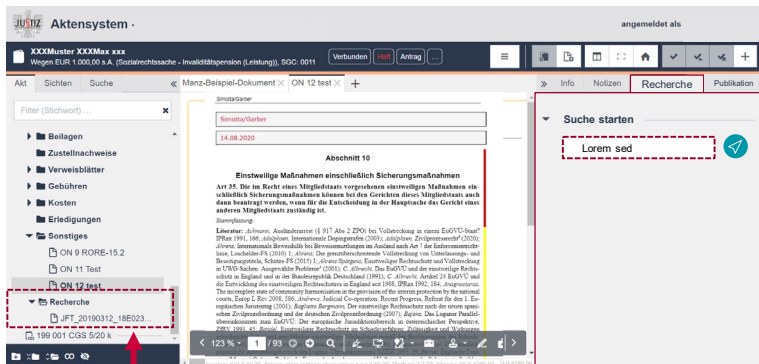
JUSTIZ Aktensystem · angemeldet als

XXXMuster XXXMax xxx
Wegen EUR 1.000,00 s.A. (Sozialrechtssache - Invaliditätspension (Leistung)), SGC: 0011

Verbunden Haft Antrag ...

Akt Sichten Suche «

Filter (Stichwort) ...

Beilagen
Zustellnachweise
Verweisblätter
Gebühren
Kosten
Erledigungen
Sonstiges
ON 9 RORE-15.2
ON 11 Test
ON 12 test
Recherche
JFT_20190312_18E023...
199 001 CGS 5/20 k

Manz-Beispiel-Dokument × ON 12 test × +

Simotta/Garber

Simotta/Garber

14.08.2020

Abschnitt 10

Einstweilige Maßnahmen einschließlich Sicherungsmaßnahmen

Art 35. Die im Recht eines Mitgliedstaats vorgesehenen einstweiligen Maßnahmen einschließlich Sicherungsmaßnahmen können bei den Gerichten dieses Mitgliedstaats auch dann beantragt werden, wenn für die Entscheidung in der Hauptsache das Gericht eines anderen Mitgliedstaats zuständig ist.

Stammfassung.

Literatur: Achmann, Ausländerarrest (§ 917 Abs 2 ZPO) bei Vollstreckung in einem EuGVÜ-Staat? IPRax 1991, 166; Adolphsen, Internationale Dopingstrafen (2003); Adolphsen, Zivilprozessrecht (2020); Alvarez, Internationale Beweissicherung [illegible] 2 der Enforcement-Richtlinie, Lochhelder-FS (2010) 1; Alvarez, Der grenzüberschreitende Rechtsschutz und Vollstreckung von Unterlassungs- und Beseitigungstiteln, Schütze-FS (2015) 1; Alvarez/Spangenberg, Einstweiliger Rechtsschutz und Vollstreckung in UWG-Sachen. Ausgewählte Probleme" (2001); C. Albrecht, Das EuGVÜ und der einstweilige Rechtsschutz in England und in der Bundesrepublik Deutschland (1991); C. Albrecht, Artikel 24 EuGVÜ und die Entwicklung des einstweiligen Rechtsschutzes in England seit 1998, IPRax 1992, 184; Anagnostaras, The incomplete state of community harmonisation in the provision of the interim protection by the national courts, Europ L Rev 2008, 586; Andrews, Judicial Co-operation: Recent Progress, Referat für den 1. Europäischen Justiztag (2001); Bagheria Bogomann, Der einstweilige Rechtsschutz nach der neuen spanischen Zivilprozessordnung und der deutschen Zivilprozessordnung (2007); Bajons, Das Lugano Parallelübereinkommen zum EuGVÜ: Der europäische Jurisdiktionsbereich in österreichischer Perspektive, ZfRV 1993, 45; Baudel, Einstweiliger Rechtsschutz im Schiedsverfahren, Zulässigkeit und Wirkung

‹ 123 % › 1 /93 ›

» Info Notizen Recherche Publikation

Suche starten

Lorem sed